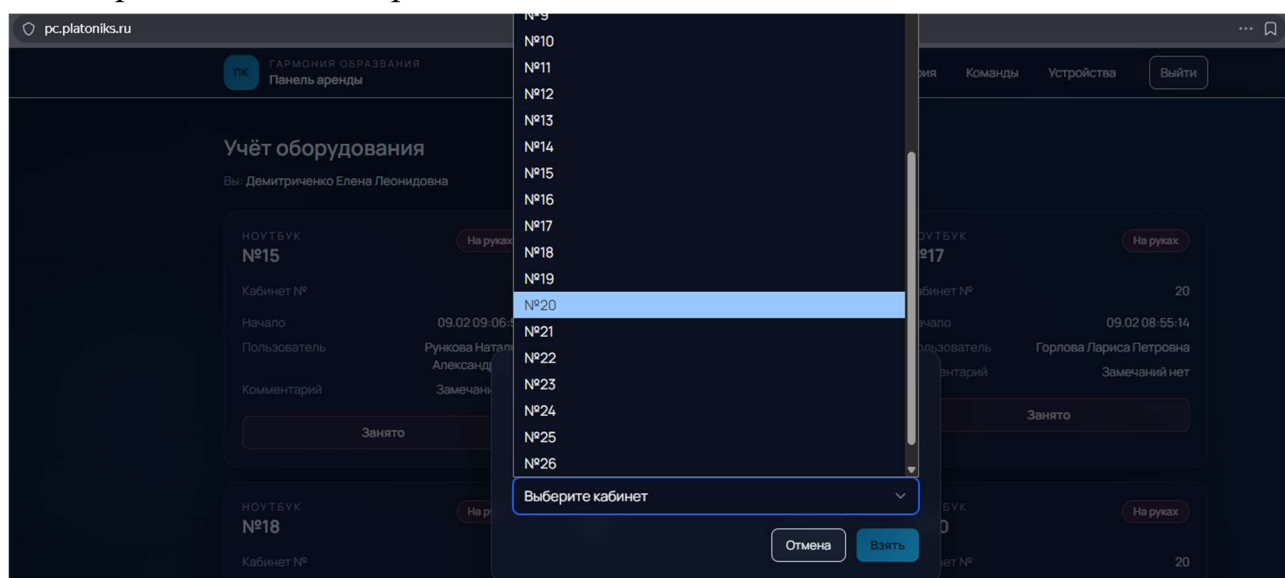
pc.platoniks.ru

ПК ГАРМОНИЯ ОБРАЗОВАНИЯ
Панель аренды

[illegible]рия Команды Устройства Выйти

Учёт оборудования

Вы: Демитриченко Елена Леонидовна

№9
№10
№11
№12
№13
№14
№15
№16
№17
№18
№19
№20
№21
№22
№23
№24
№25
№26

Выберите кабинет

Отмена Взять

НОУТБУК
№15
На рука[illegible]
Кабинет №
Начало 09.02 09:06:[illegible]
Пользователь Рункова Натал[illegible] Александ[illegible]
Комментарий Замечан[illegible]
Занято

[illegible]УТБУК
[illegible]17
На руках
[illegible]бинет № 20
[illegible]чало 09.02 08:55:14
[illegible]льзователь Горлова Лариса Петровна
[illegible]нтарий Замечаний нет
Занято

НОУТБУК
№18
На р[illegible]
Кабинет №

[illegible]БУК
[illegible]0
На руках
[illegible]ет № 20